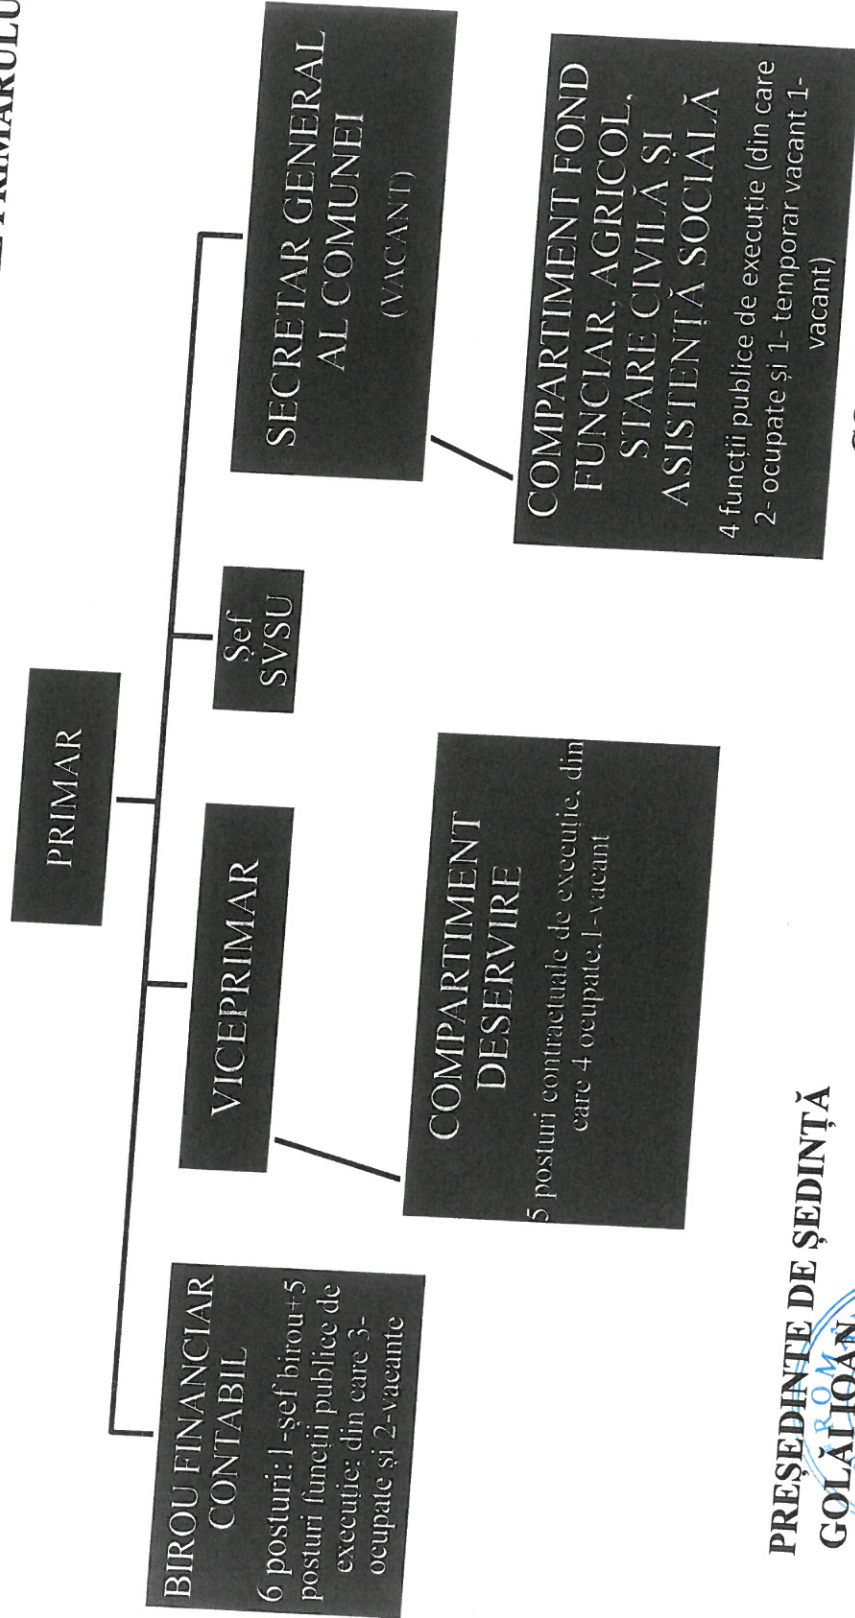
PRIMARULU

PRIMAR

VICEPRIMAR

Șef SVSU

SECRETAR GENERAL AL COMUNEI (VACANT)

BIROU FINANCIAR CONTABIL
6 posturi: 1-șef birou+5 posturi funcții publice de execuție: din care 3-ocupate și 2-vacante

COMPARTIMENT DESERVIRE
5 posturi contractuale de execuție, din care 4 ocupate,1-vacant

COMPARTIMENT FOND FUNCIAR, AGRICOL, STARE CIVILĂ ȘI ASISTENȚĂ SOCIALĂ
4 funcții publice de executie (din care 2- ocupate și 1- temporar vacant 1-vacant)

PREȘEDINTE DE ȘEDINȚĂ
GOLĂ IOAN